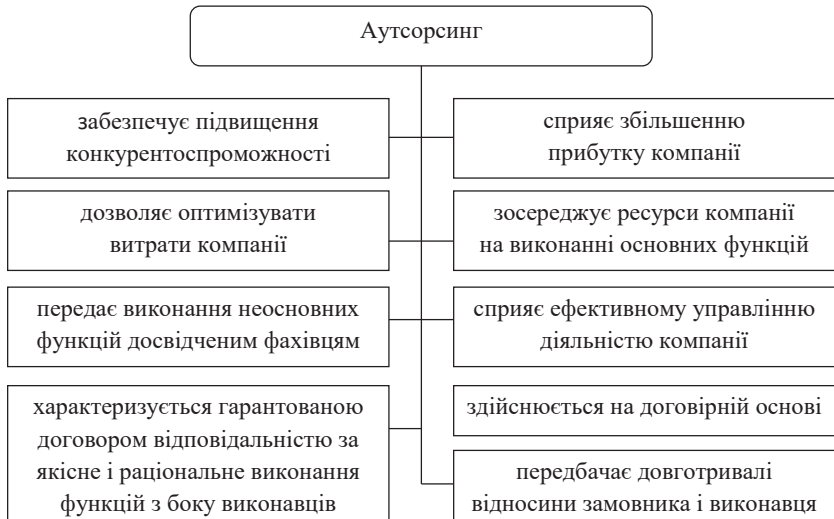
Аутсорсинг

забезпечує підвищення конкурентоспроможності

дозволяє оптимізувати витрати компанії

передає виконання неосновних функцій досвідченим фахівцям

характеризується гарантованою договором відповідальністю за якісне і раціональне виконання функцій з боку виконавців

сприяє збільшенню прибутку компанії

зосереджує ресурси компанії на виконанні основних функцій

сприяє ефективному управлінню діяльністю компанії

здійснюється на договірній основі

передбачає довготривалі відносини замовника і виконавця